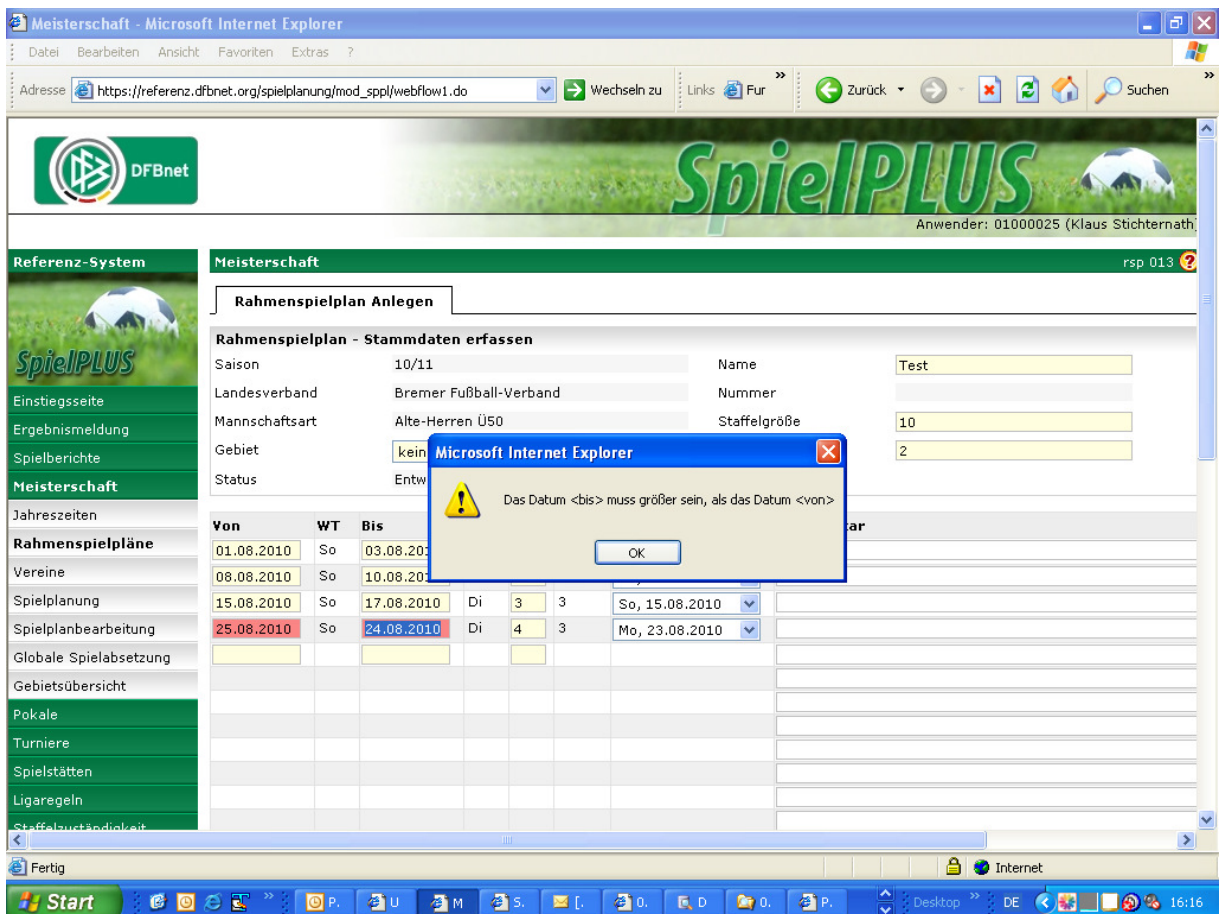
Meisterschaft - Microsoft Internet Explorer

Datei Bearbeiten Ansicht Favoriten Extras ?

Adresse https://referenz.dfbnet.org/spielplanung/mod_sppl/webflow1.do Wechseln zu Links Fur Zurück Suchen

DFBnet

SpielPLUS

Anwender: 01000025 (Klaus Stichternath)

Referenz-System

SpielPLUS

Einstiegsseite
Ergebnismeldung
Spielberichte
Meisterschaft
Jahreszeiten
Rahmenspielpläne
Vereine
Spielplanung
Spielplanbearbeitung
Globale Spielabsetzung
Gebietsübersicht
Pokale
Turniere
Spielstätten
Ligaregeln
Staffelzuständigkeit

Meisterschaft rsp 013

Rahmenspielplan Anlegen

Rahmenspielplan - Stammdaten erfassen

Saison 10/11
Landesverband Bremer Fußball-Verband
Mannschaftsart Alte-Herren Ü50
Gebiet kein
Status Entw

Name Test
Nummer
Staffelgröße 10
2

| Von | WT | Bis | | | | | tar |
|---|---|---|---|---|---|---|---|
| 01.08.2010 | So | 03.08.201 | | | | | |
| 08.08.2010 | So | 10.08.201 | | | | | |
| 15.08.2010 | So | 17.08.2010 | Di | 3 | 3 | So, 15.08.2010 | |
| 25.08.2010 | So | 24.08.2010 | Di | 4 | 3 | Mo, 23.08.2010 | |

Microsoft Internet Explorer

Das Datum <bis> muss größer sein, als das Datum <von>

OK

Fertig Internet

Start P. U M S. [. 0. D 0. P. Desktop DE 16:16